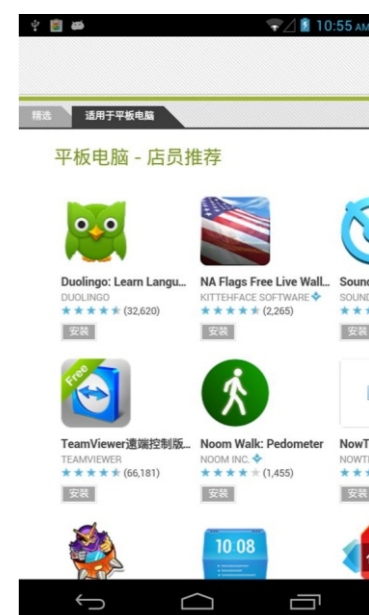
10:55 AM

精选 适用于平板电脑

平板电脑 - 店员推荐

Duolingo: Learn Langu...
DUOLINGO
(32,620)
安装

NA Flags Free Live Wall...
KITTEHFACE SOFTWARE
(2,265)
安装

Sound
SOUND
安装

Free
TeamViewer遠端控制版...
TEAMVIEWER
(66,181)
安装

Noom Walk: Pedometer
NOOM INC.
(1,455)
安装

NowT
NOWT
安装

10 08